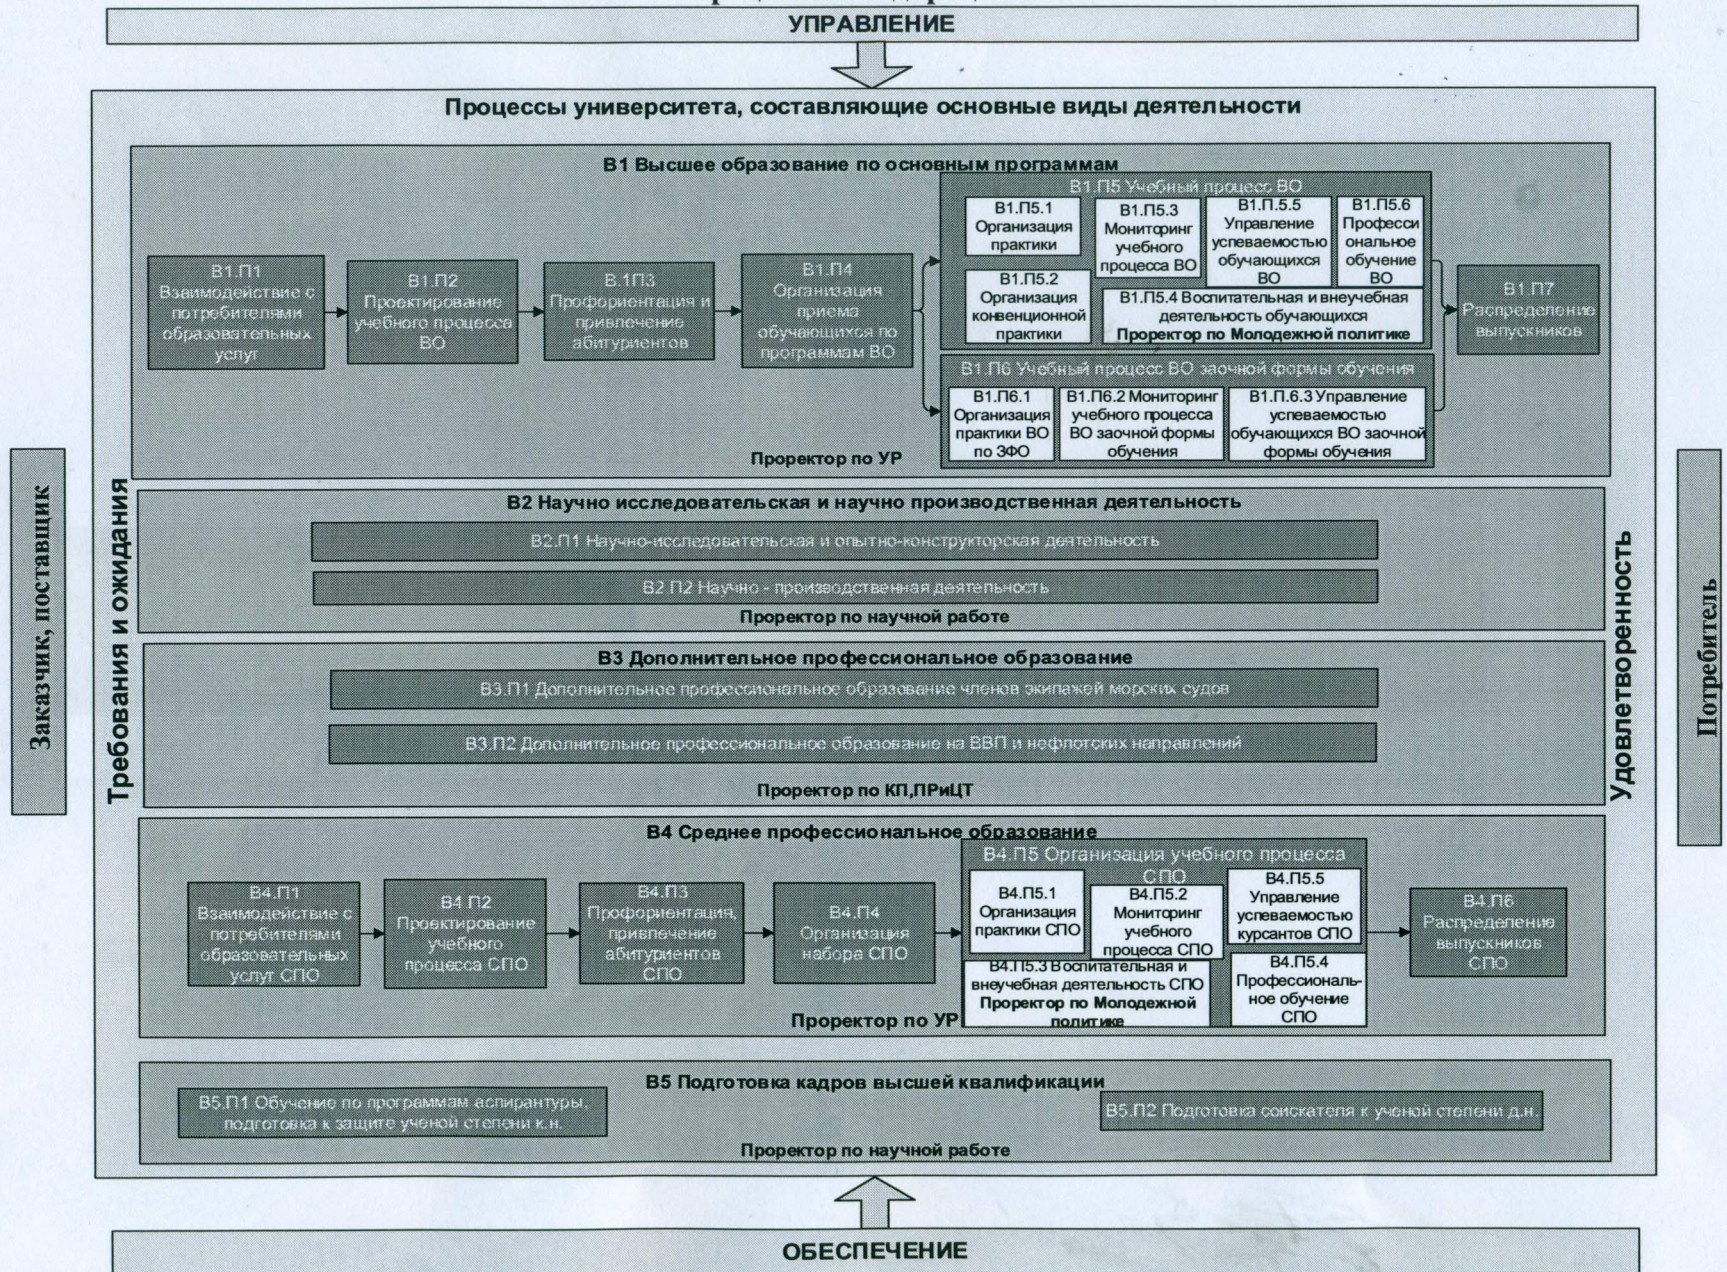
УПРАВЛЕНИЕ

Процессы университета, составляющие основные виды деятельности

В1 Высшее образование по основным программам

В1.П1 Взаимодействие с потребителями образовательных услуг

В1.П2 Проектирование учебного процесса ВО

В.1П3 Профориентация и привлечение абитуриентов

В1.П4 Организация приема обучающихся по программам ВО

В1.П5 Учебный процесс ВО

В1.П5.1 Организация практики

В1.П5.3 Мониторинг учебного процесса ВО

В1.П.5.5 Управление успеваемостью обучающихся ВО

В1.П5.6 Профессиональное обучение ВО

В1.П5.2 Организация конвенционной практики

В1.П5.4 Воспитательная и внеучебная деятельность обучающихся
Проректор по Молодежной политике

В1.П7 Распределение выпускников

В1.П6 Учебный процесс ВО заочной формы обучения

В1.П6.1 Организация практики ВО по ЗФО

В1.П6.2 Мониторинг учебного процесса ВО заочной формы обучения

В1.П6.3 Управление успеваемостью обучающихся ВО заочной формы обучения

Проректор по УР

В2 Научно исследовательская и научно производственная деятельность

В2.П1 Научно-исследовательская и опытно-конструкторская деятельность

В2.П2 Научно - производственная деятельность

Проректор по научной работе

В3 Дополнительное профессиональное образование

В3.П1 Дополнительное профессиональное образование членов экипажей морских судов

В3.П2 Дополнительное профессиональное образование на ВВП и нефлотских направлений

Проректор по КП,ПРиЦТ

В4 Среднее профессиональное образование

В4.П1 Взаимодействие с потребителями образовательных услуг СПО

В4.П2 Проектирование учебного процесса СПО

В4.П3 Профориентация, привлечение абитуриентов СПО

В4.П4 Организация набора СПО

В4.П5 Организация учебного процесса СПО

В4.П5.1 Организация практики СПО

В4.П5.2 Мониторинг учебного процесса СПО

В4.П5.5 Управление успеваемостью курсантов СПО

В4.П5.3 Воспитательная и внеучебная деятельность СПО
Проректор по Молодежной политике

В4.П5.4 Профессиональное обучение СПО

В4.П6 Распределение выпускников СПО

Проректор по УР

В5 Подготовка кадров высшей квалификации

В5.П1 Обучение по программам аспирантуры, подготовка к защите ученой степени к.н.

В5.П2 Подготовка соискателя к ученой степени д.н.

Проректор по научной работе

Заказчик, поставщик

Требования и ожидания

Удовлетворенность

Потребитель

ОБЕСПЕЧЕНИЕ